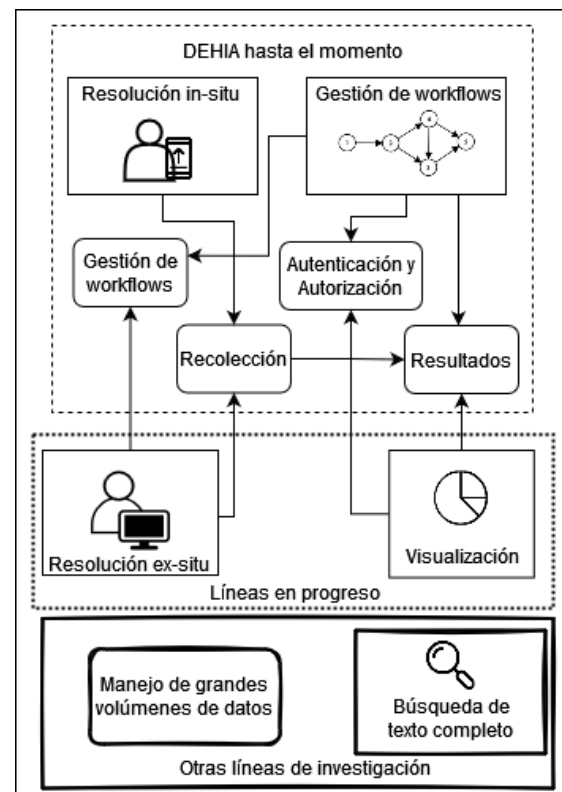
DEHIA hasta el momento

Resolución in-situ

Gestión de workflows

Gestión de workflows

Autenticación y Autorización

Recolección

Resultados

Resolución ex-situ

Visualización

Líneas en progreso

Manejo de grandes volúmenes de datos

Búsqueda de texto completo

Otras líneas de investigación